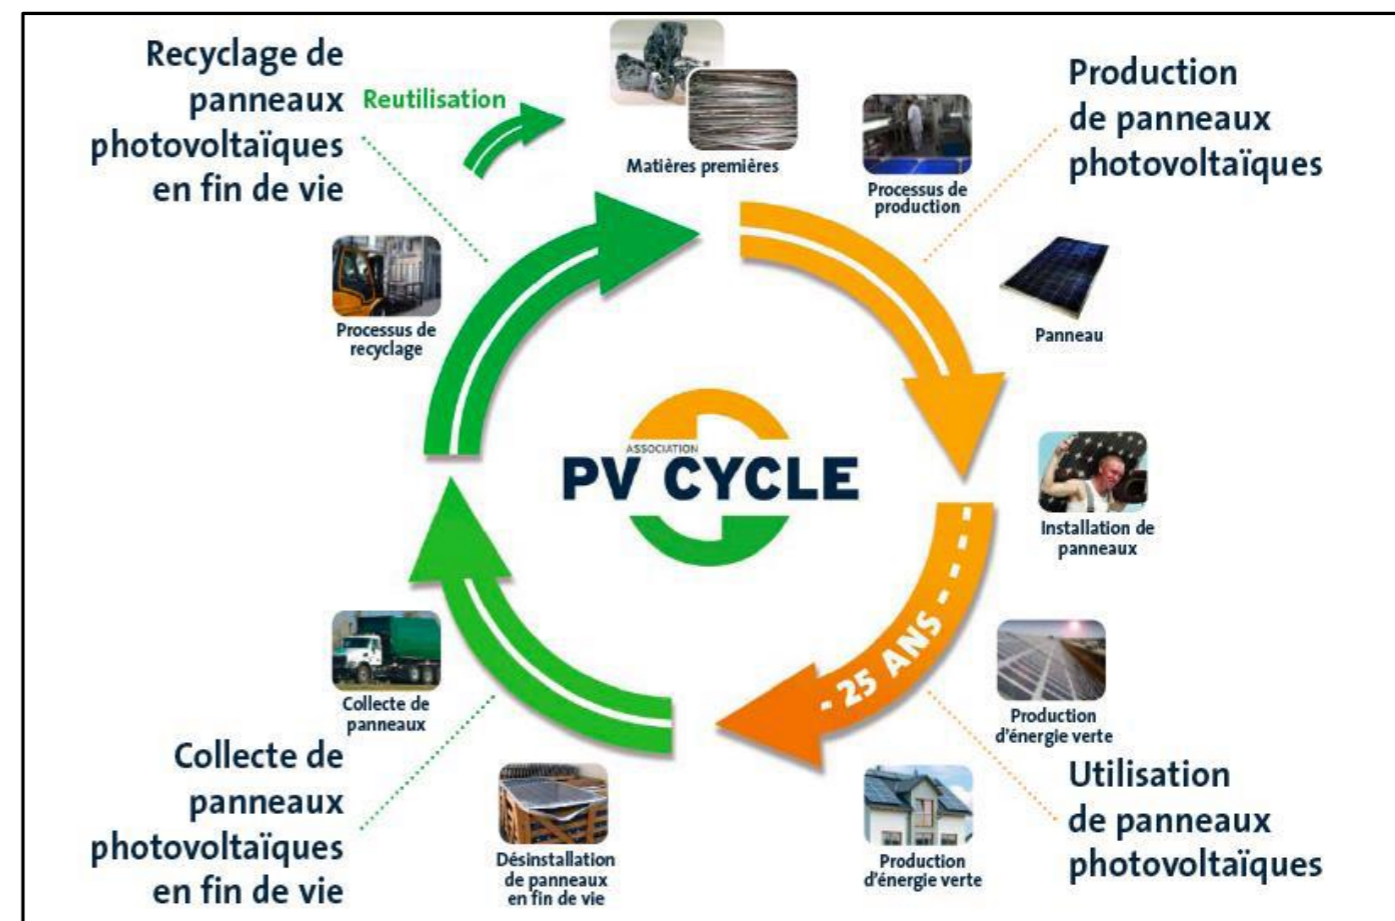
Recyclage de panneaux photovoltaïques en fin de vie

Reutilisation

Matières premières

Production de panneaux photovoltaïques

Processus de production

Panneau

Processus de recyclage

ASSOCIATION
PV CYCLE

Installation de panneaux

- 25 ANS -

Production d'énergie verte

Collecte de panneaux

Collecte de panneaux photovoltaïques en fin de vie

Désinstallation de panneaux en fin de vie

Production d'énergie verte

Utilisation de panneaux photovoltaïques